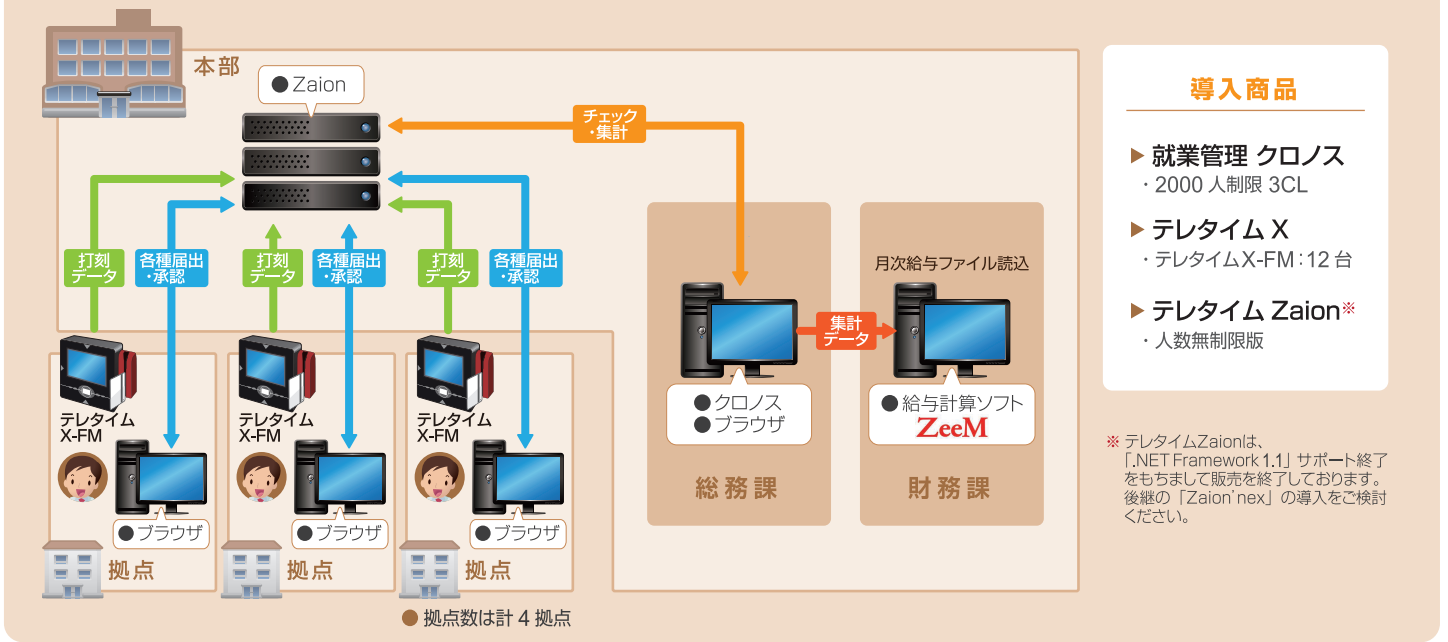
本部

● Zaion

チェック・集計

打刻データ

各種届出・承認

打刻データ

各種届出・承認

打刻データ

各種届出・承認

テレタイム X-FM

● ブラウザ

拠点

テレタイム X-FM

● ブラウザ

拠点

テレタイム X-FM

● ブラウザ

拠点

● 拠点数は計 4 拠点

● クロノス
● ブラウザ

総務課

集計データ

月次給与ファイル読込

● 給与計算ソフト
ZeeM

財務課

導入商品

▶ 就業管理 クロノス
・2000 人制限 3CL

▶ テレタイム X
・テレタイム X-FM：12 台

▶ テレタイム Zaion※
・人数無制限版

※ テレタイムZaionは、「.NET Framework 1.1」サポート終了をもちまして販売を終了しております。後継の「Zaion'nex」の導入をご検討ください。